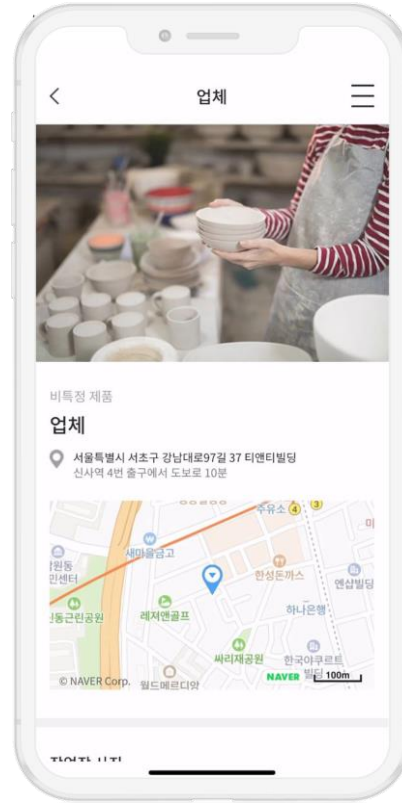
<

업체

비특정 제품

업체

서울특별시 서초구 강남대로97길 37 티앤티빌딩
신사역 4번 출구에서 도보로 10분

주유소 ④ ③
새마을금고
원동
민센터
한성돈까스
엔샵빌딩
하나은행
동근린공원
레저앤골프
싸리재공원
한국야쿠르트
빌딩
© NAVER Corp.
월드메르디앙
NAVER
100m

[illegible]